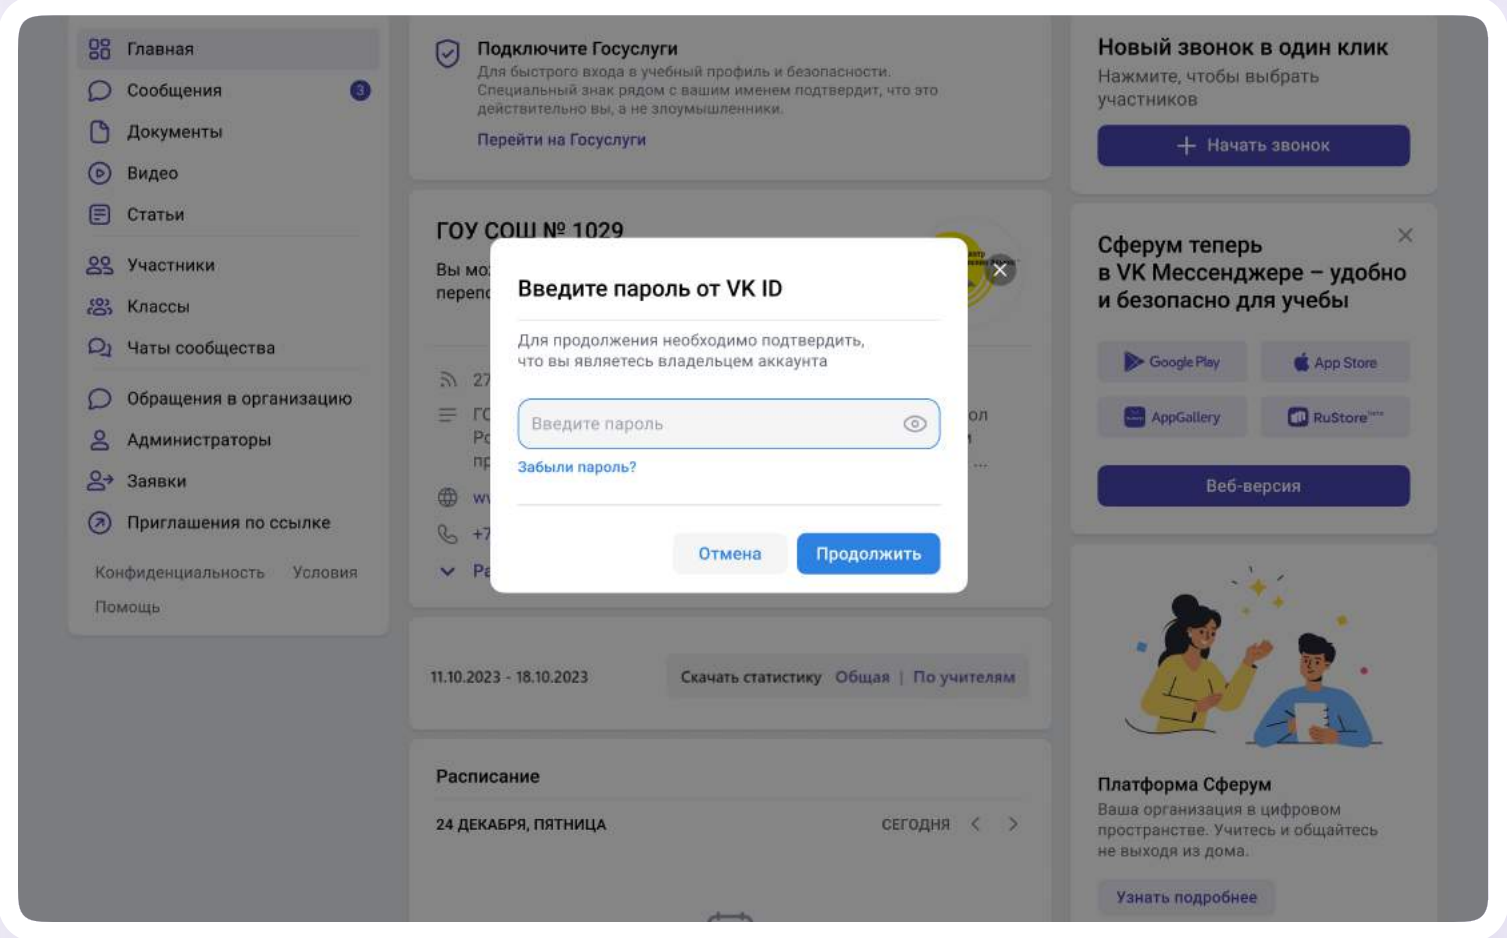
Главная
Сообщения 3
Документы
Видео
Статьи
Участники
Классы
Чаты сообщества
Обращения в организацию
Администраторы
Заявки
Приглашения по ссылке
Конфиденциальность Условия
Помощь

Подключите Госуслуги
Для быстрого входа в учебный профиль и безопасности. Специальный знак рядом с вашим именем подтвердит, что это действительно вы, а не злоумышленники.
Перейти на Госуслуги

ГОУ СОШ № 1029
Вы мо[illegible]
переп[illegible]

Введите пароль от VK ID
Для продолжения необходимо подтвердить, что вы являетесь владельцем аккаунта
Введите пароль
Забыли пароль?
Отмена Продолжить

11.10.2023 - 18.10.2023
Скачать статистику Общая | По учителям

Расписание
24 ДЕКАБРЯ, ПЯТНИЦА СЕГОДНЯ

Новый звонок в один клик
Нажмите, чтобы выбрать участников
Начать звонок

Сферум теперь в VK Мессенджере – удобно и безопасно для учебы
Google Play
App Store
AppGallery
RuStore
Веб-версия

Платформа Сферум
Ваша организация в цифровом пространстве. Учитесь и общайтесь не выходя из дома.
Узнать подробнее